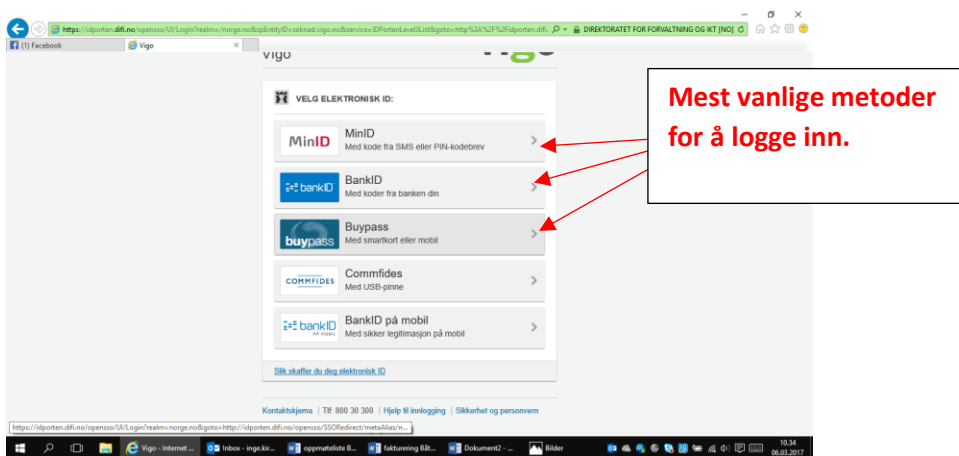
https://idporten.difi.no/opensso/UI/Login?realm=norge.no&spEntityID=soknad.vigo.no&service=IDPortenLevel3List&goto=http%3A%2F%2Fidporten.difi. DIREKTORATET FOR FORVALTNING OG IKT [NO]

(1) Facebook
Vigo

Vigo

VELG ELEKTRONISK ID:

MinID
MinID
Med kode fra SMS eller PIN-kodebrev

bankID
BankID
Med koder fra banken din

buypass
Buypass
Med smartkort eller mobil

COMMFIDES
Commfides
Med USB-pinne

bankID PÅ MOBIL
BankID på mobil
Med sikker legitimasjon på mobil

Slik skaffer du deg elektronisk ID

Kontaktskjema | Tlf: 800 30 300 | Hjelp til innlogging | Sikkerhet og personvern

Mest vanlige metoder for å logge inn.

https://idporten.difi.no/opensso/UI/Login?realm=norge.no&goto=http://idporten.difi.no/opensso/SSORedirect/metaAlias/n...

Vigo - Internet ...
Inbox - inge.kir...
oppmøteliste B...
fakturering Båt...
Dokument2 - ...
Bilder
10.34
06.03.2017